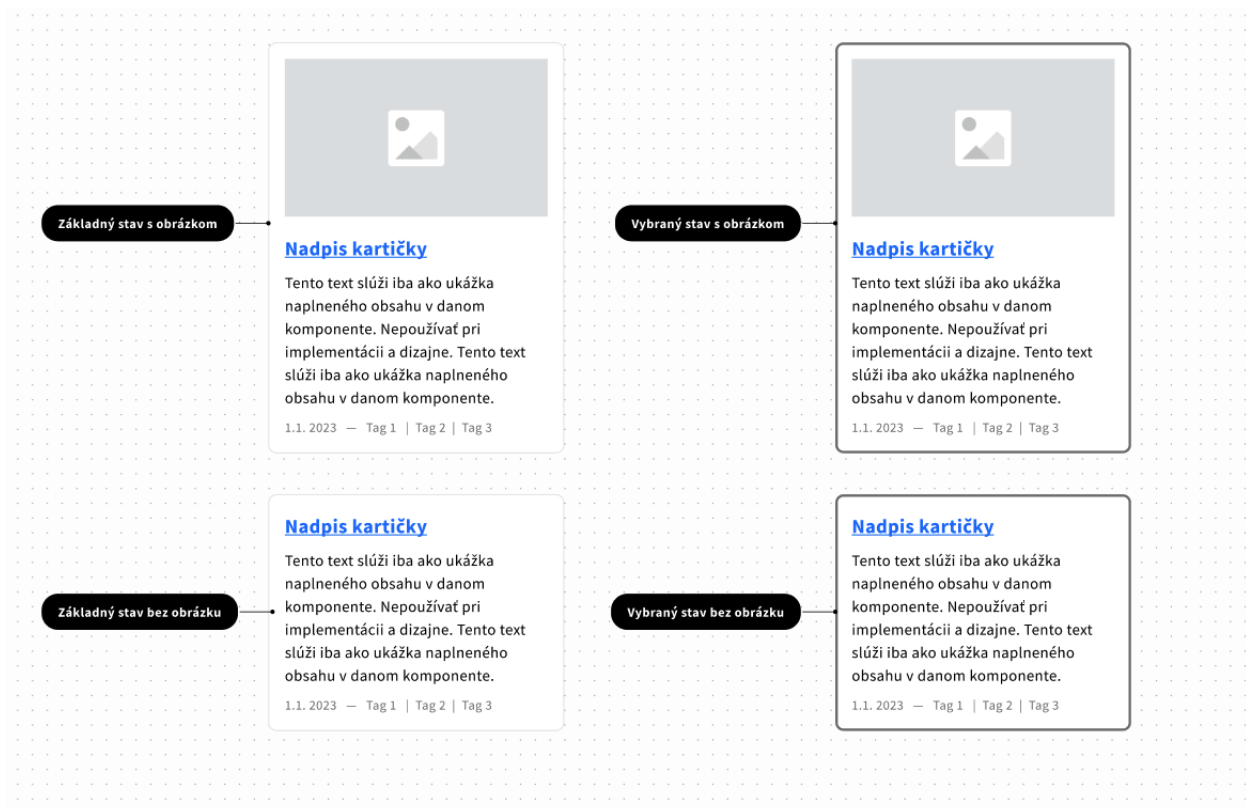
Základný stav s obrázkom

Nadpis kartičky

Tento text slúži iba ako ukážka naplneného obsahu v danom komponente. Nepoužívať pri implementácii a dizajne. Tento text slúži iba ako ukážka naplneného obsahu v danom komponente.

1.1. 2023 — Tag 1 | Tag 2 | Tag 3

Vybraný stav s obrázkom

Nadpis kartičky

Tento text slúži iba ako ukážka naplneného obsahu v danom komponente. Nepoužívať pri implementácii a dizajne. Tento text slúži iba ako ukážka naplneného obsahu v danom komponente.

1.1. 2023 — Tag 1 | Tag 2 | Tag 3

Základný stav bez obrázku

Nadpis kartičky

Tento text slúži iba ako ukážka naplneného obsahu v danom komponente. Nepoužívať pri implementácii a dizajne. Tento text slúži iba ako ukážka naplneného obsahu v danom komponente.

1.1. 2023 — Tag 1 | Tag 2 | Tag 3

Vybraný stav bez obrázku

Nadpis kartičky

Tento text slúži iba ako ukážka naplneného obsahu v danom komponente. Nepoužívať pri implementácii a dizajne. Tento text slúži iba ako ukážka naplneného obsahu v danom komponente.

1.1. 2023 — Tag 1 | Tag 2 | Tag 3